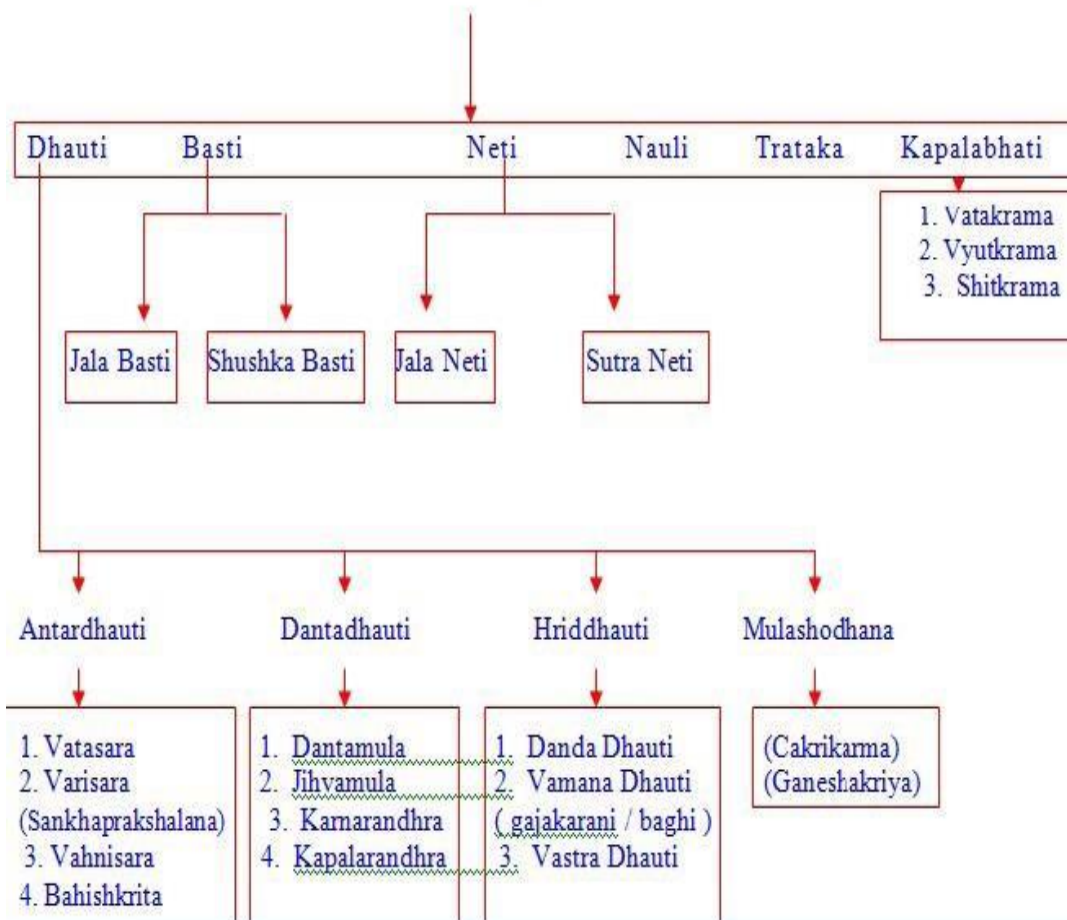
Dhauti Basti Neti Nauli Trataka Kapalabhati

1. Vatakrama
2. Vyutkrama
3. Shitkrama

Jala Basti

Shushka Basti

Jala Neti

Sutra Neti

Antardhauti

Dantadhauti

Hriddhauti

Mulashodhana

1. Vatasara
2. Varisara
(Sankhaprakshalana)
3. Vahnisara
4. Bahishkrita

1. Dantamula
2. Jihvamula
3. Karnarandhra
4. Kapalarandhra

1. Danda Dhauti
2. Vamana Dhauti
( gajakarani / baghi )
3. Vastra Dhauti

(Cakrikarma)
(Ganeshakriya)